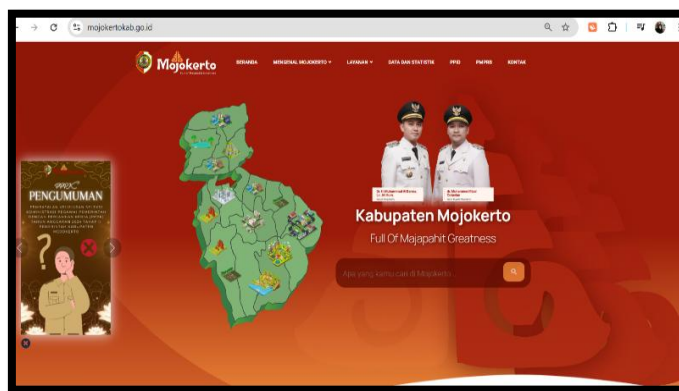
mojokertokab.go.id

Mojokerto

BERANDA MENGENAL MOJOKERTO ▾ LAYANAN ▾ DATA DAN STATISTIK PPID PMPRB KONTAK

PENGUMUMAN

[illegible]

Kabupaten Mojokerto

Full Of Majapahit Greatness

Apa yang kamu cari di Mojokerto...